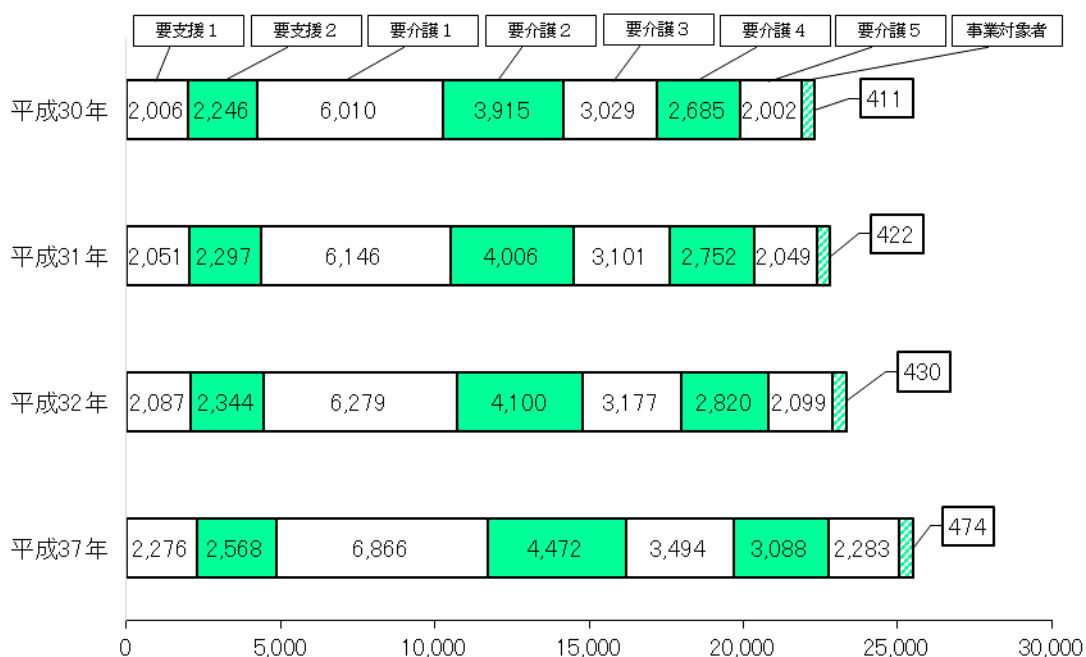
要支援１ 要支援２ 要介護１ 要介護２ 要介護３ 要介護４ 要介護５ 事業対象者

平成30年 2,006 2,246 6,010 3,915 3,029 2,685 2,002 411

平成31年 2,051 2,297 6,146 4,006 3,101 2,752 2,049 422

平成32年 2,087 2,344 6,279 4,100 3,177 2,820 2,099 430

平成37年 2,276 2,568 6,866 4,472 3,494 3,088 2,283 474

0 5,000 10,000 15,000 20,000 25,000 30,000